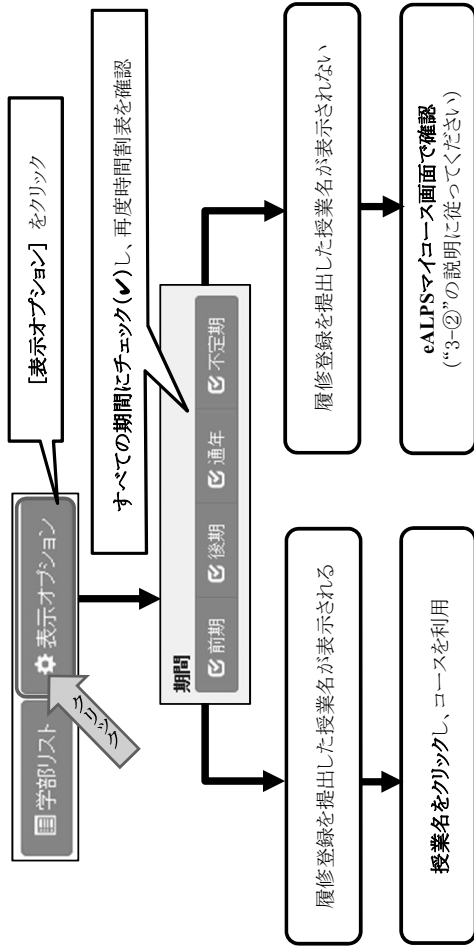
[表示オプション] をクリック

学部リスト

表示オプション

クリック

すべての期間にチェック(✔)し、再度時間割表を確認

期間

前期 後期 通年 不定期

履修登録を提出した授業名が表示される

授業名をクリックし、コースを利用

履修登録を提出した授業名が表示されない

eALPSマイコース画面で確認
("3-②"の説明に従ってください)